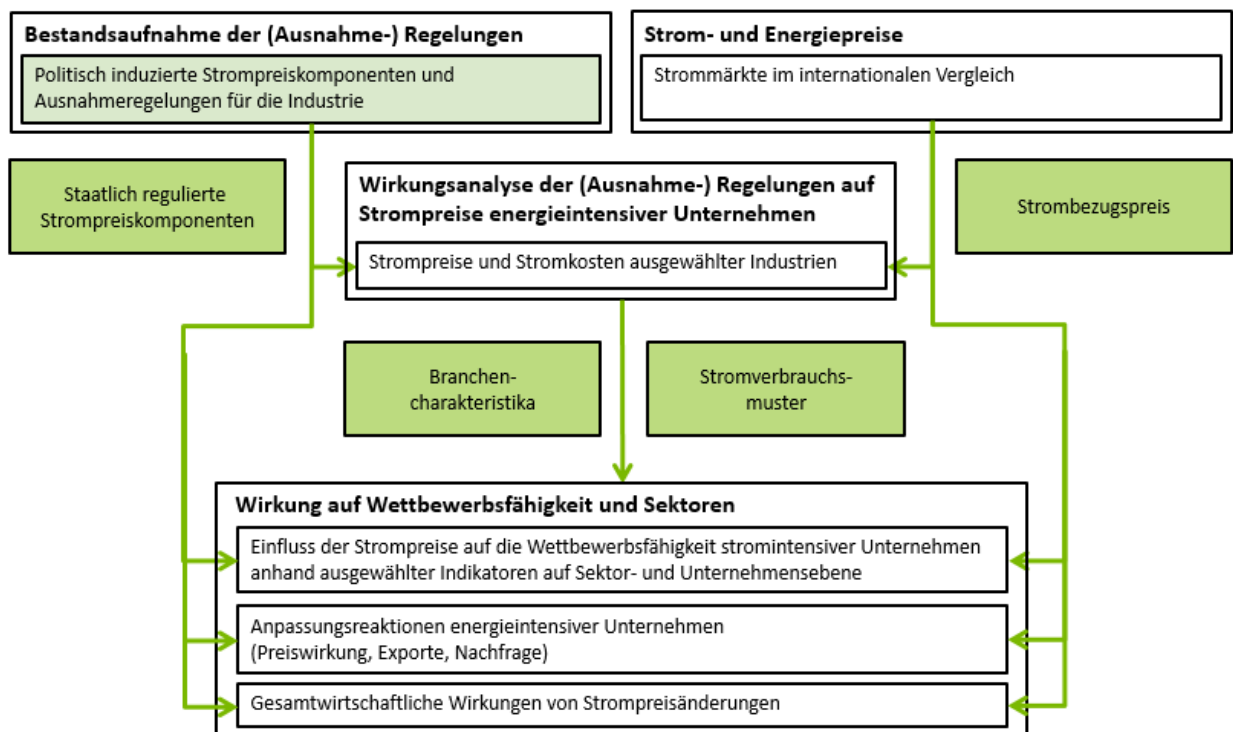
Bestandsaufnahme der (Ausnahme-) Regelungen

Politisch induzierte Strompreiskomponenten und Ausnahmeregelungen für die Industrie

Strom- und Energiepreise

Strommärkte im internationalen Vergleich

Staatlich regulierte Strompreiskomponenten

Wirkungsanalyse der (Ausnahme-) Regelungen auf Strompreise energieintensiver Unternehmen

Strompreise und Stromkosten ausgewählter Industrien

Strombezugspreis

Branchencharakteristika

Stromverbrauchsmuster

Wirkung auf Wettbewerbsfähigkeit und Sektoren

Einfluss der Strompreise auf die Wettbewerbsfähigkeit stromintensiver Unternehmen anhand ausgewählter Indikatoren auf Sektor- und Unternehmensebene

Anpassungsreaktionen energieintensiver Unternehmen (Preiswirkung, Exporte, Nachfrage)

Gesamtwirtschaftliche Wirkungen von Strompreisänderungen